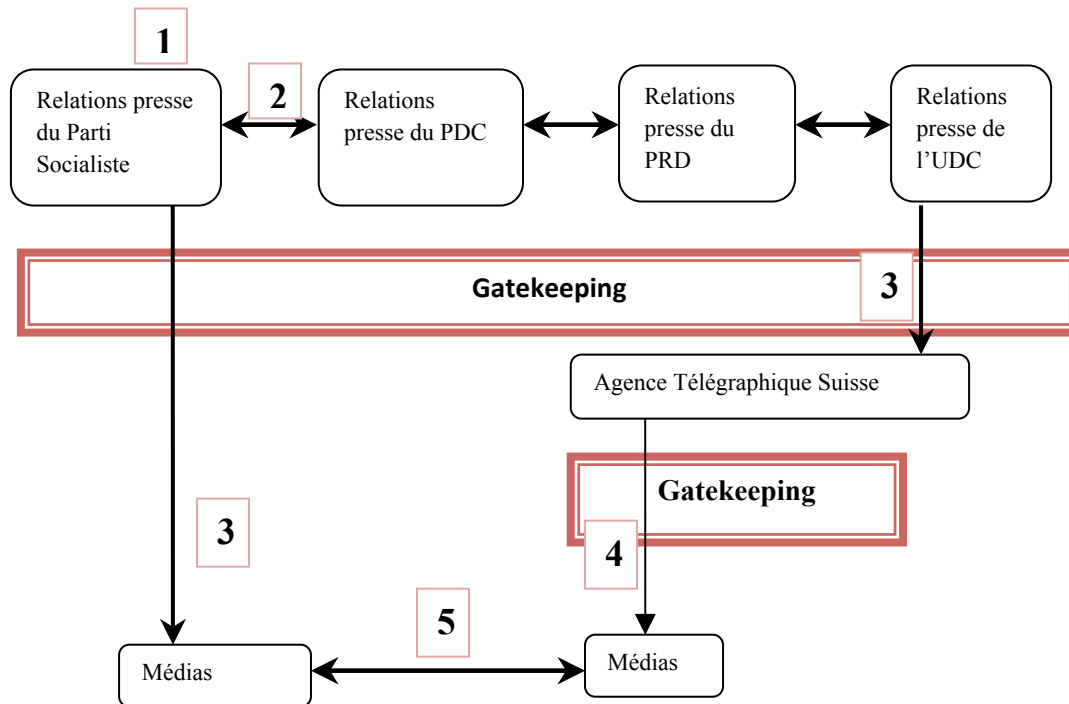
1

Relations presse du Parti Socialiste

2

Relations presse du PDC

Relations presse du PRD

Relations presse de l'UDC

Gatekeeping

3

Agence Télégraphique Suisse

Gatekeeping

3

4

5

Médias

Médias